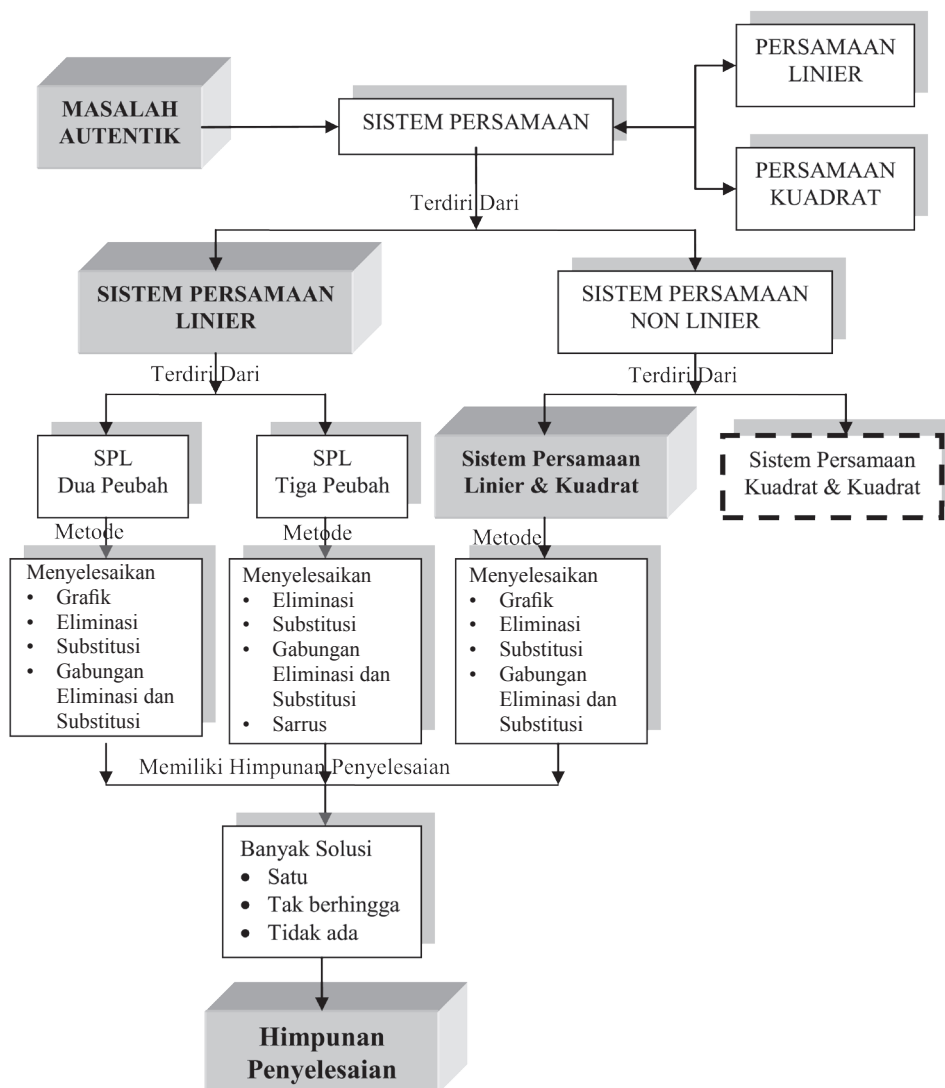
MASALAH AUTENTIK

SISTEM PERSAMAAN

PERSAMAAN LINIER

PERSAMAAN KUADRAT

Terdiri Dari

SISTEM PERSAMAAN LINIER

SISTEM PERSAMAAN NON LINIER

Terdiri Dari

Terdiri Dari

SPL Dua Peubah

SPL Tiga Peubah

Sistem Persamaan Linier & Kuadrat

Sistem Persamaan Kuadrat & Kuadrat

Metode

Metode

Metode

Menyelesaikan
• Grafik
• Eliminasi
• Substitusi
• Gabungan Eliminasi dan Substitusi

Menyelesaikan
• Eliminasi
• Substitusi
• Gabungan Eliminasi dan Substitusi
• Sarrus

Menyelesaikan
• Grafik
• Eliminasi
• Substitusi
• Gabungan Eliminasi dan Substitusi

Memiliki Himpunan Penyelesaian

Banyak Solusi
• Satu
• Tak berhingga
• Tidak ada

Himpunan Penyelesaian